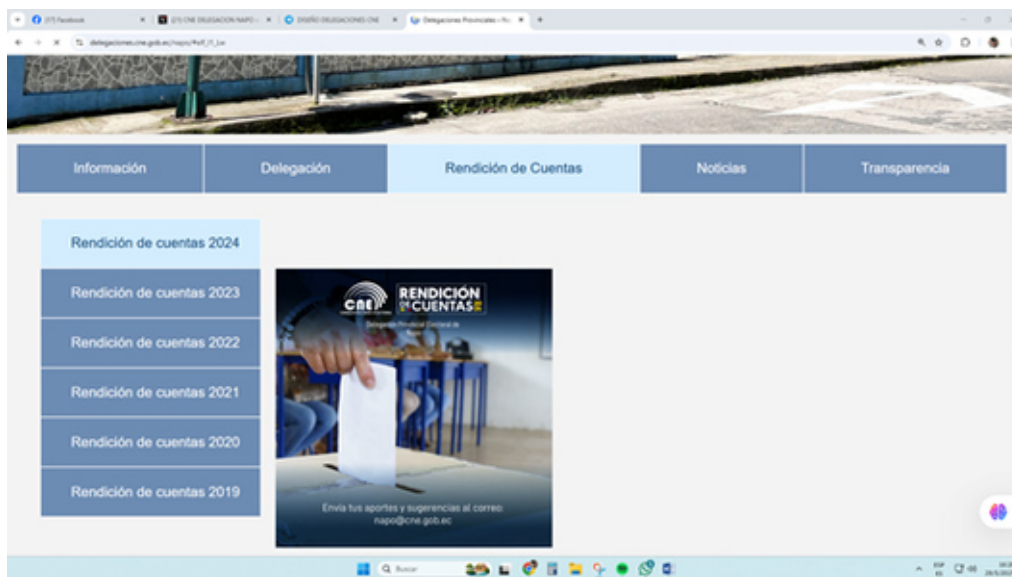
(17) Facebook
(21) CNE DELEGACION NAPO
DISEÑO DELEGACIONES CNE
Delegaciones Provinciales
delegaciones.cne.gob.ec/napo/#elf_l1_Lw

Información
Delegación
Rendición de Cuentas
Noticias
Transparencia

Rendición de cuentas 2024
Rendición de cuentas 2023
Rendición de cuentas 2022
Rendición de cuentas 2021
Rendición de cuentas 2020
Rendición de cuentas 2019

CNE
RENDICIÓN DE CUENTAS
Delegación Provincial Electoral de Napo

Envía tus aportes y sugerencias al correo:
napo@cne.gob.ec

Buscar